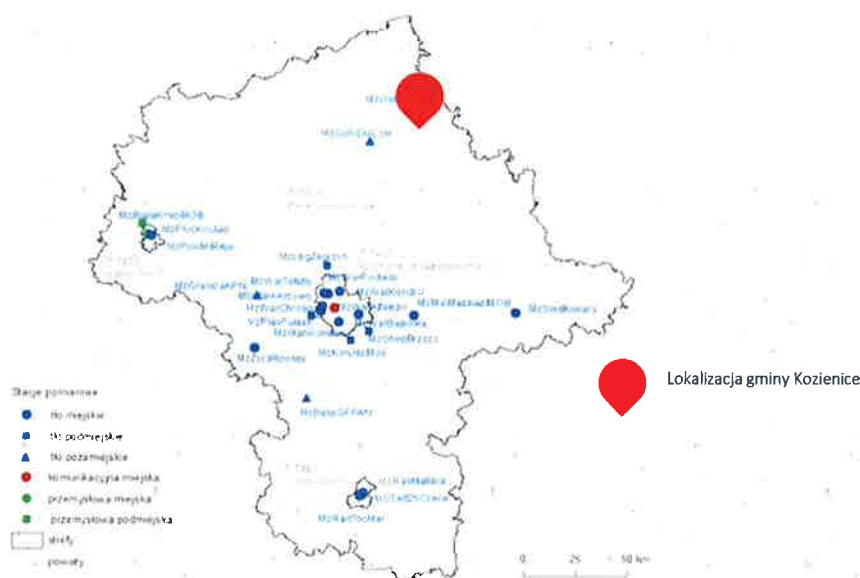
Lokalizacja gminy Kozienice

Stacje pomiarowe
tło miejskie
tło podmiejskie
tło pozamiejskie
komunikacyjna miejska
przemysłowa miejska
przemysłowa podmiejska
strefy
powiaty

MzGoloDuszyn
MzPlocKroJadz
MzPlocMiMiej
MzLegZegrzyn
MzWarTolstoi
MzGranicaKPN
MzWarChrosci
MzWarPiaseczn
MzZyrMostowa
MzSiedKonarsk
MzMalMazRad
MzBelskGRZM
MzRadTochter
0 25 50 km